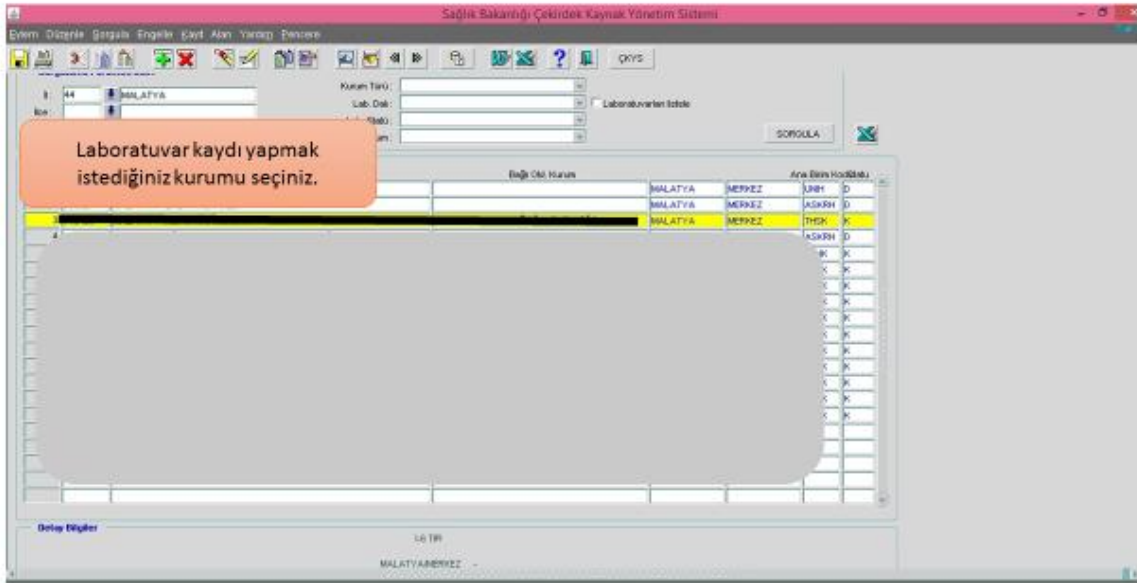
Sağlık Bakanlığı Çekirdek Kaynak Yönetim Sistemi

Eylem Düzenle Sorgula Engelle Kayıt Alan Yardım Pencere

ÇKYS

İl: 44 MALATYA

İlçe:

Kurum Türü:

Lab. Dal:

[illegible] Statü:

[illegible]um:

Laboratuvarları listele

SORGULA

Laboratuvar kaydı yapmak istediğiniz kurumu seçiniz.

Bağlı Old. Kurum

Ana Birim Kodu

Statü

| | | | | | | |
|---|---|---|---|---|---|---|
| | | | MALATYA | MERKEZ | UNH | D |
| | | | MALATYA | MERKEZ | ASKRH | D |
| 3 | | | MALATYA | MERKEZ | THSK | K |
| 4 | | | | | ASKRH | D |
| | | | | | K | K |
| | | | | | K | K |
| | | | | | K | K |
| | | | | | K | K |
| | | | | | K | K |
| | | | | | K | K |
| | | | | | K | K |
| | | | | | K | K |
| | | | | | K | K |

Detay Bilgiler

Lab Türü

MALATYA/MERKEZ -